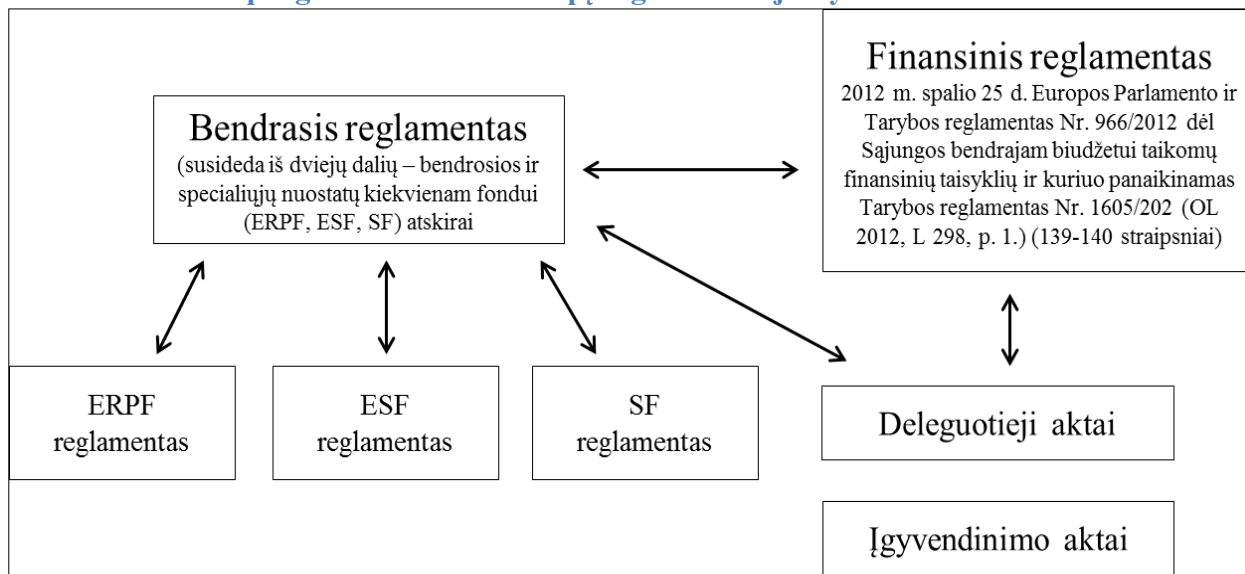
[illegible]

Bendrasis reglamentas
(susideda iš dviejų dalių – bendrosios ir specialiųjų nuostatų kiekvienam fondui (ERPF, ESF, SF) atskirai

Finansinis reglamentas
2012 m. spalio 25 d. Europos Parlamento ir Tarybos reglamentas Nr. 966/2012 dėl Sąjungos bendrajam biudžetui taikomų finansinių taisyklių ir kuriuo panaikinamas Tarybos reglamentas Nr. 1605/202 (OL 2012, L 298, p. 1.) (139-140 straipsniai)

ERPF reglamentas

ESF reglamentas

SF reglamentas

Deleguotieji aktai

Įgyvendinimo aktai